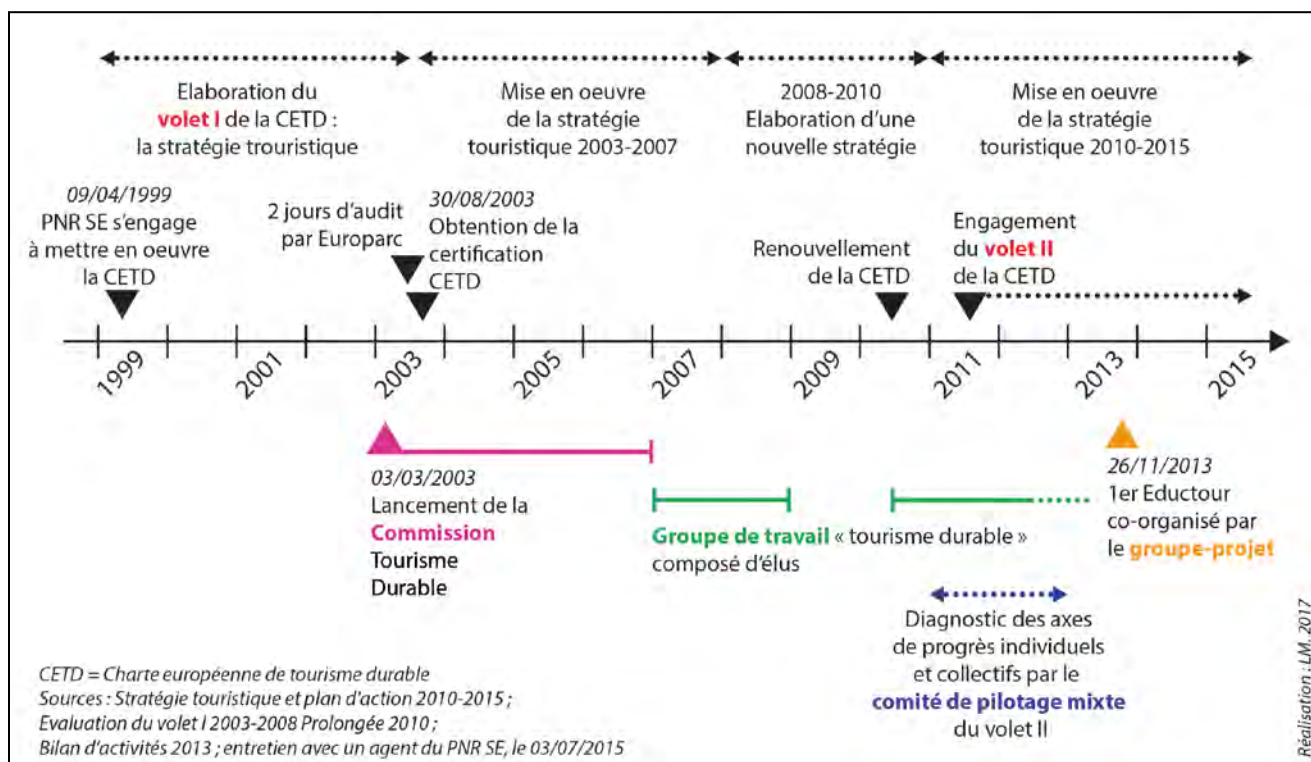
Elaboration du volet I de la CETD : la stratégie trouristique

Mise en oeuvre de la stratégie touristique 2003-2007

2008-2010 Elaboration d'une nouvelle stratégie

Mise en oeuvre de la stratégie touristique 2010-2015

09/04/1999 PNR SE s'engage à mettre en oeuvre la CETD

2 jours d'audit par Europarc

30/08/2003 Obtention de la certification CETD

Renouvellement de la CETD

Engagement du volet II de la CETD

1999 2001 2003 2005 2007 2009 2011 2013 2015

03/03/2003 Lancement de la Commission Tourisme Durable

Groupe de travail « tourisme durable » composé d'élus

26/11/2013 1er Eductour co-organisé par le groupe-projet

Diagnostic des axes de progrès individuels et collectifs par le comité de pilotage mixte du volet II

CETD = Charte européenne de tourisme durable
Sources : Stratégie touristique et plan d'action 2010-2015 ;
Evaluation du volet I 2003-2008 Prolongée 2010 ;
Bilan d'activités 2013 ; entretien avec un agent du PNR SE, le 03/07/2015

Réalisation : LM. 2017